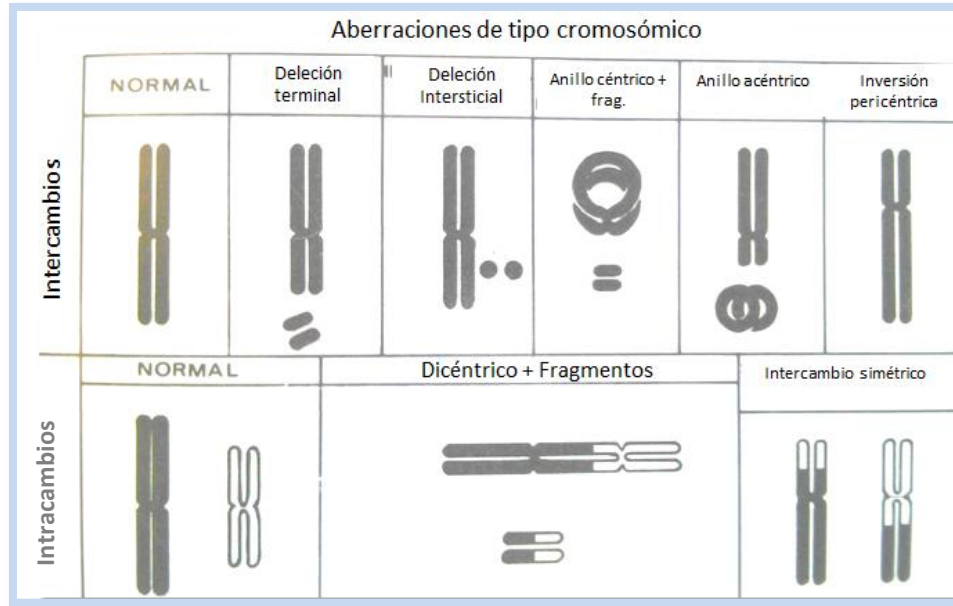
Aberraciones de tipo cromosómico

| | NORMAL | Deleción terminal | Deleción Intersticial | Anillo céntrico + frag. | Anillo acéntrico | Inversión pericéntrica |
|---|---|---|---|---|---|---|
| Intercambios | | | | | | |

| | NORMAL | Dicéntrico + Fragmentos | Intercambio simétrico |
|---|---|---|---|
| Intracambios | | | |